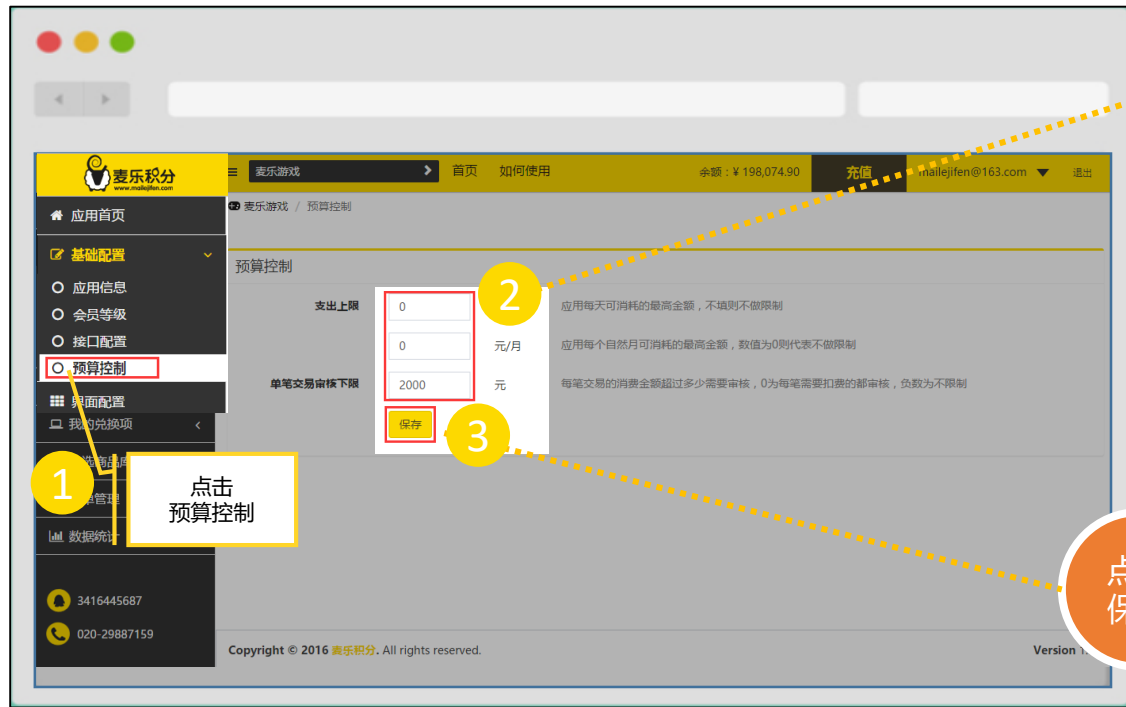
麦乐积分
www.mailejifen.com

麦乐游戏 首页 如何使用 余额：¥ 198,074.90 充值 mailejifen@163.com 退出

应用首页
基础配置
应用信息
会员等级
接口配置
预算控制
界面配置
我的兑换项
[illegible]
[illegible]
数据统计

3416445687
020-29887159

麦乐游戏 / 预算控制

预算控制

支出上限 0 应用每天可消耗的最高金额，不填则不做限制
0 元/月 应用每个自然月可消耗的最高金额，数值为0则代表不做限制
单笔交易审核下限 2000 元 每笔交易的消费金额超过多少需要审核，0为每笔需要扣费的都审核，负数为不限制
保存

1
点击
预算控制
2
3

点
保

Copyright © 2016 麦乐积分. All rights reserved.
Version 1